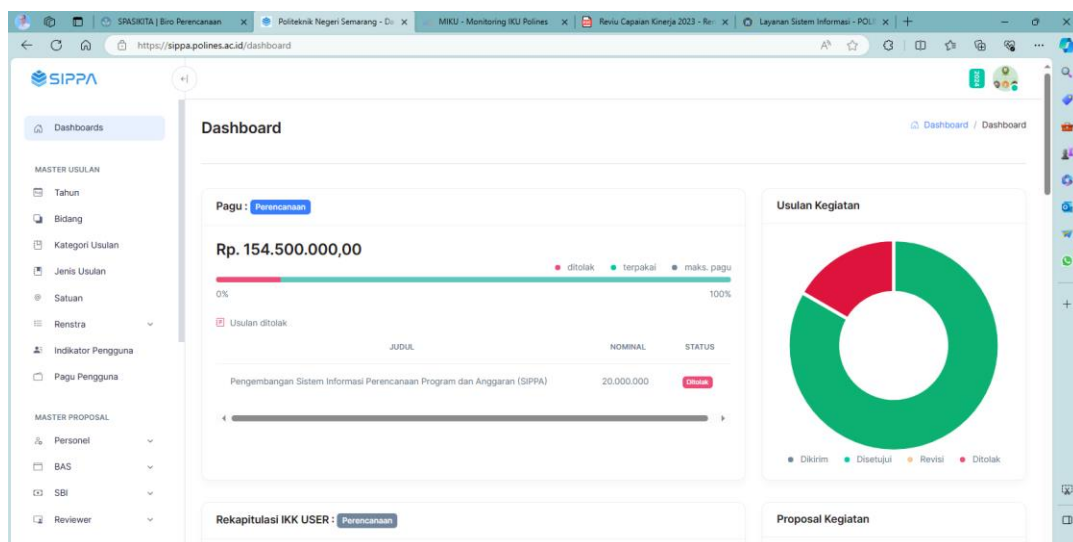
SPASIKITA | Biro Perencanaan
Politeknik Negeri Semarang - Da
MIKU - Monitoring IKU Polines
Reviu Capaian Kinerja 2023 - Re
Layanan Sistem Informasi - POLI
https://sippa.polines.ac.id/dashboard

SIPPA

Dashboards

MASTER USULAN
Tahun
Bidang
Kategori Usulan
Jenis Usulan
Satuan
Renstra
Indikator Pengguna
Pagu Pengguna

MASTER PROPOSAL
Personel
BAS
SBI
Reviewer

Dashboard
Dashboard / Dashboard

Pagu : Perencanaan

Rp. 154.500.000,00

ditolak terpakai maks. pagu

0% 100%

Usulan ditolak

| JUDUL | NOMINAL | STATUS |
|---|---|---|
| Pengembangan Sistem Informasi Perencanaan Program dan Anggaran (SIPPA) | 20.000.000 | Ditolak |

Usulan Kegiatan

Dikirim Disetujui Revisi Ditolak

Rekapitulasi IKK USER : Perencanaan

Proposal Kegiatan